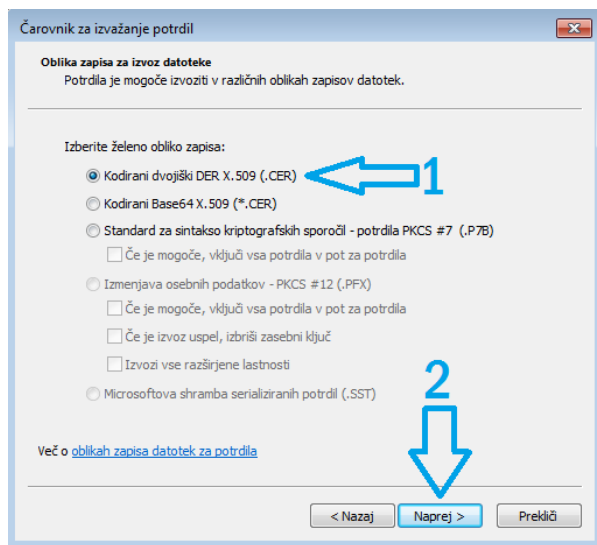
Čarovnik za izvažanje potrdil

Oblika zapisa za izvoz datoteke
Potrdila je mogoče izvoziti v različnih oblikah zapisov datotek.

Izberite želeno obliko zapisa:

Kodirani dvojiški DER X.509 (.CER)

1

Kodirani Base64 X.509 (*.CER)

Standard za sintakso kriptografskih sporočil - potrdila PKCS #7 (.P7B)

Če je mogoče, vključi vsa potrdila v pot za potrdila

Izmenjava osebnih podatkov - PKCS #12 (.PFX)

Če je mogoče, vključi vsa potrdila v pot za potrdila

Če je izvoz uspel, izbriši zasebni ključ

Izvozi vse razširjene lastnosti

Microsoftova shramba serializiranih potrdil (.SST)

2

Več o oblikah zapisa datotek za potrdila

< Nazaj
Naprej >
Prekliči